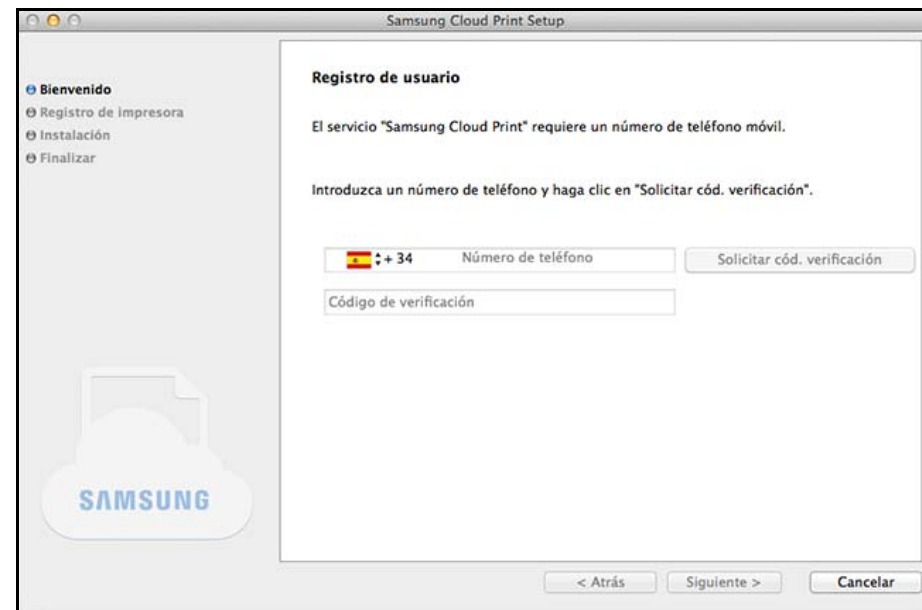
Samsung Cloud Print Setup

Bienvenido
Registro de impresora
Instalación
Finalizar

Registro de usuario

El servicio "Samsung Cloud Print" requiere un número de teléfono móvil.

Introduzca un número de teléfono y haga clic en "Solicitar cód. verificación".

+ 34 Número de teléfono

Solicitar cód. verificación

Código de verificación

SAMSUNG

< Atrás

Siguiente >

Cancelar